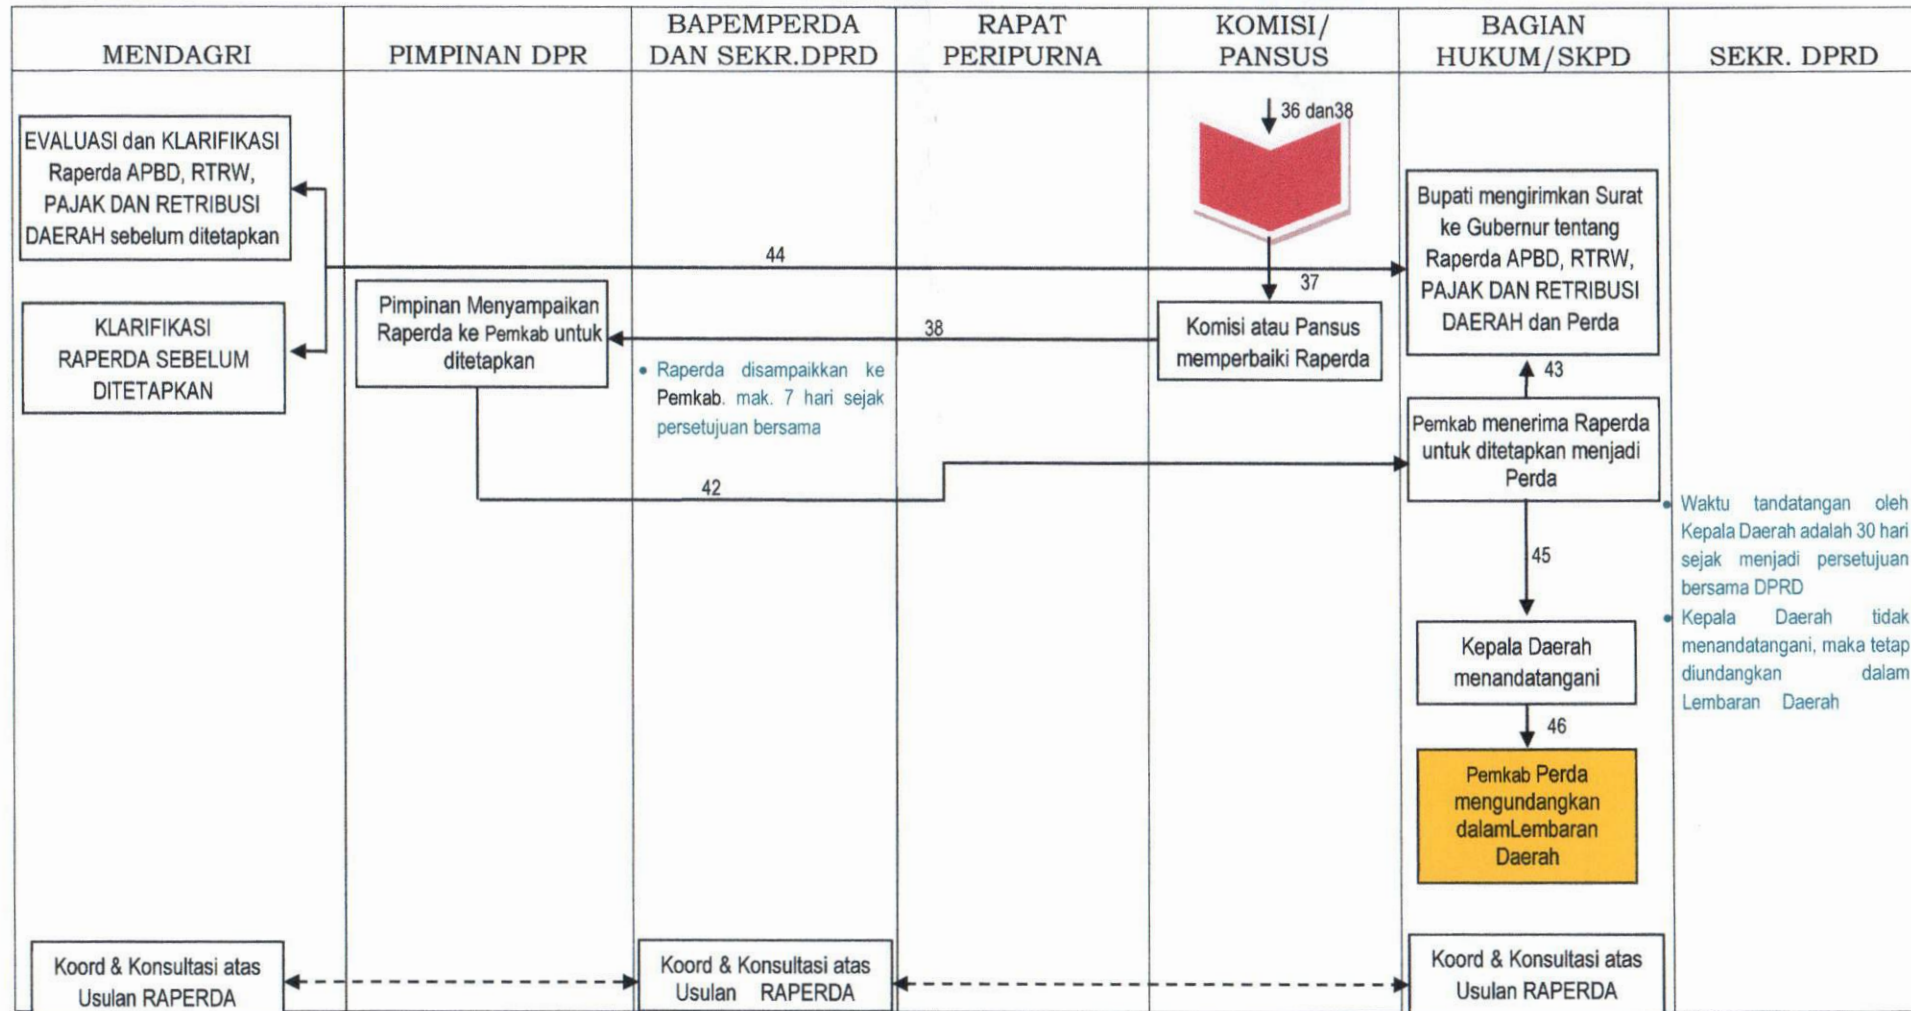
| MENDAGRI | PIMPINAN DPR | BAPEMPERDA DAN SEKR.DPRD | RAPAT PERIPURNA | KOMISI/ PANSUS | BAGIAN HUKUM/SKPD | SEKR. DPRD |
|---|---|---|---|---|---|---|

36 dan38

EVALUASI dan KLARIFIKASI Raperda APBD, RTRW, PAJAK DAN RETRIBUSI DAERAH sebelum ditetapkan

44

Bupati mengirimkan Surat ke Gubernur tentang Raperda APBD, RTRW, PAJAK DAN RETRIBUSI DAERAH dan Perda

37

KLARIFIKASI RAPERDA SEBELUM DITETAPKAN

Pimpinan Menyampaikan Raperda ke Pemkab untuk ditetapkan

38

Komisi atau Pansus memperbaiki Raperda

• Raperda disampaikkan ke Pemkab. mak. 7 hari sejak persetujuan bersama

43

Pemkab menerima Raperda untuk ditetapkan menjadi Perda

42

• Waktu tandatangan oleh Kepala Daerah adalah 30 hari sejak menjadi persetujuan bersama DPRD

45

• Kepala Daerah tidak menandatangani, maka tetap diundangkan dalam Lembaran Daerah

Kepala Daerah menandatangani

46

Pemkab Perda mengundangkan dalamLembaran Daerah

Koord & Konsultasi atas Usulan RAPERDA

Koord & Konsultasi atas Usulan RAPERDA

Koord & Konsultasi atas Usulan RAPERDA